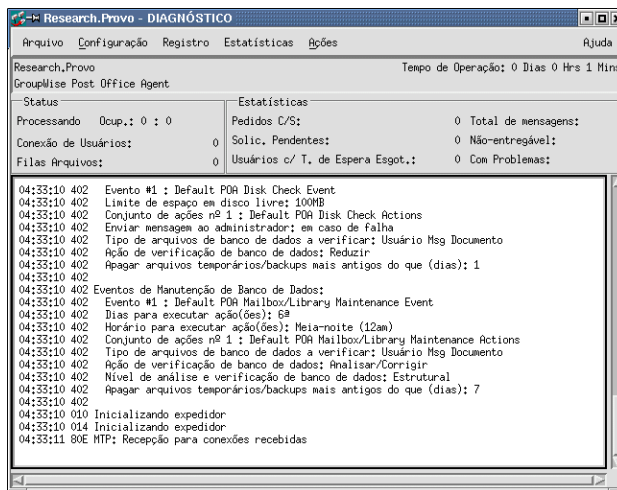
Research.Provo - DIAGNÓSTICO

Arquivo Configuração Registro Estatísticas Ações Ajuda

Research.Provo
GroupWise Post Office Agent

Tempo de Operação: 0 Dias 0 Hrs 1 Mins

Status
Processando Ocup.: 0 : 0
Conexão de Usuários: 0
Filas Arquivos: 0

Estatísticas
Pedidos C/S: 0
Solic. Pendentes: 0
Usuários c/ T. de Espera Esgot.: 0

Total de mensagens:
Não-entregável:
Com Problemas:

04:33:10 402 Evento #1 : Default POA Disk Check Event
04:33:10 402 Limite de espaço em disco livre: 100MB
04:33:10 402 Conjunto de ações nº 1 : Default POA Disk Check Actions
04:33:10 402 Enviar mensagem ao administrador: em caso de falha
04:33:10 402 Tipo de arquivos de banco de dados a verificar: Usuário Msg Documento
04:33:10 402 Ação de verificação de banco de dados: Reduzir
04:33:10 402 Apagar arquivos temporários/backups mais antigos do que (dias): 1
04:33:10 402
04:33:10 402 Eventos de Manutenção de Banco de Dados:
04:33:10 402 Evento #1 : Default POA Mailbox/Library Maintenance Event
04:33:10 402 Dias para executar ação(ões): 6ª
04:33:10 402 Horário para executar ação(ões): Meia-noite (12am)
04:33:10 402 Conjunto de ações nº 1 : Default POA Mailbox/Library Maintenance Actions
04:33:10 402 Tipo de arquivos de banco de dados a verificar: Usuário Msg Documento
04:33:10 402 Ação de verificação de banco de dados: Analisar/Corrigir
04:33:10 402 Nível de análise e verificação de banco de dados: Estrutural
04:33:10 402 Apagar arquivos temporários/backups mais antigos do que (dias): 7
04:33:10 402
04:33:10 010 Inicializando expedidor
04:33:10 014 Inicializando expedidor
04:33:11 80E MTP: Recepção para conexões recebidas